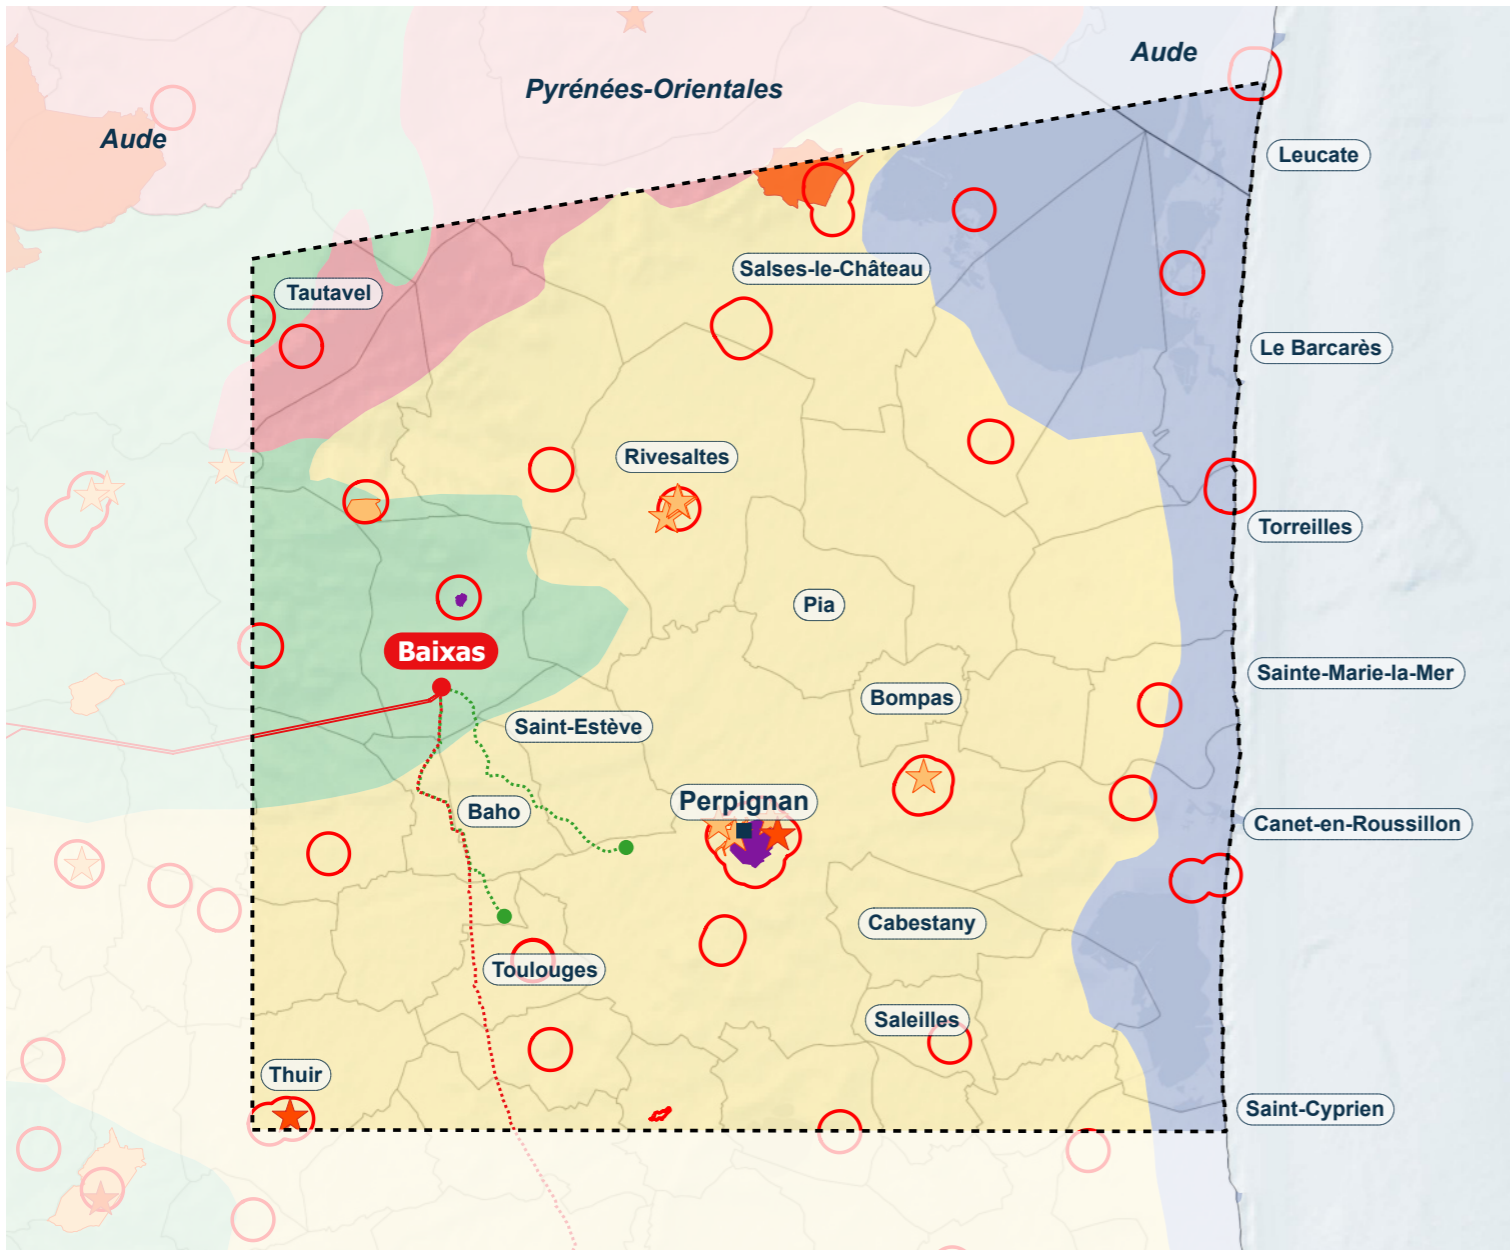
Pyrénées-Orientales

Aude

Aude

Leucate

Salses-le-Château

Tautavel

Le Barcarès

Rivesaltes

Torreilles

Pia

Baixas

Sainte-Marie-la-Mer

Bompas

Saint-Estève

Perpignan

Baho

Canet-en-Roussillon

Cabestany

Toulouges

Saleilles

Thuir

Saint-Cyprien